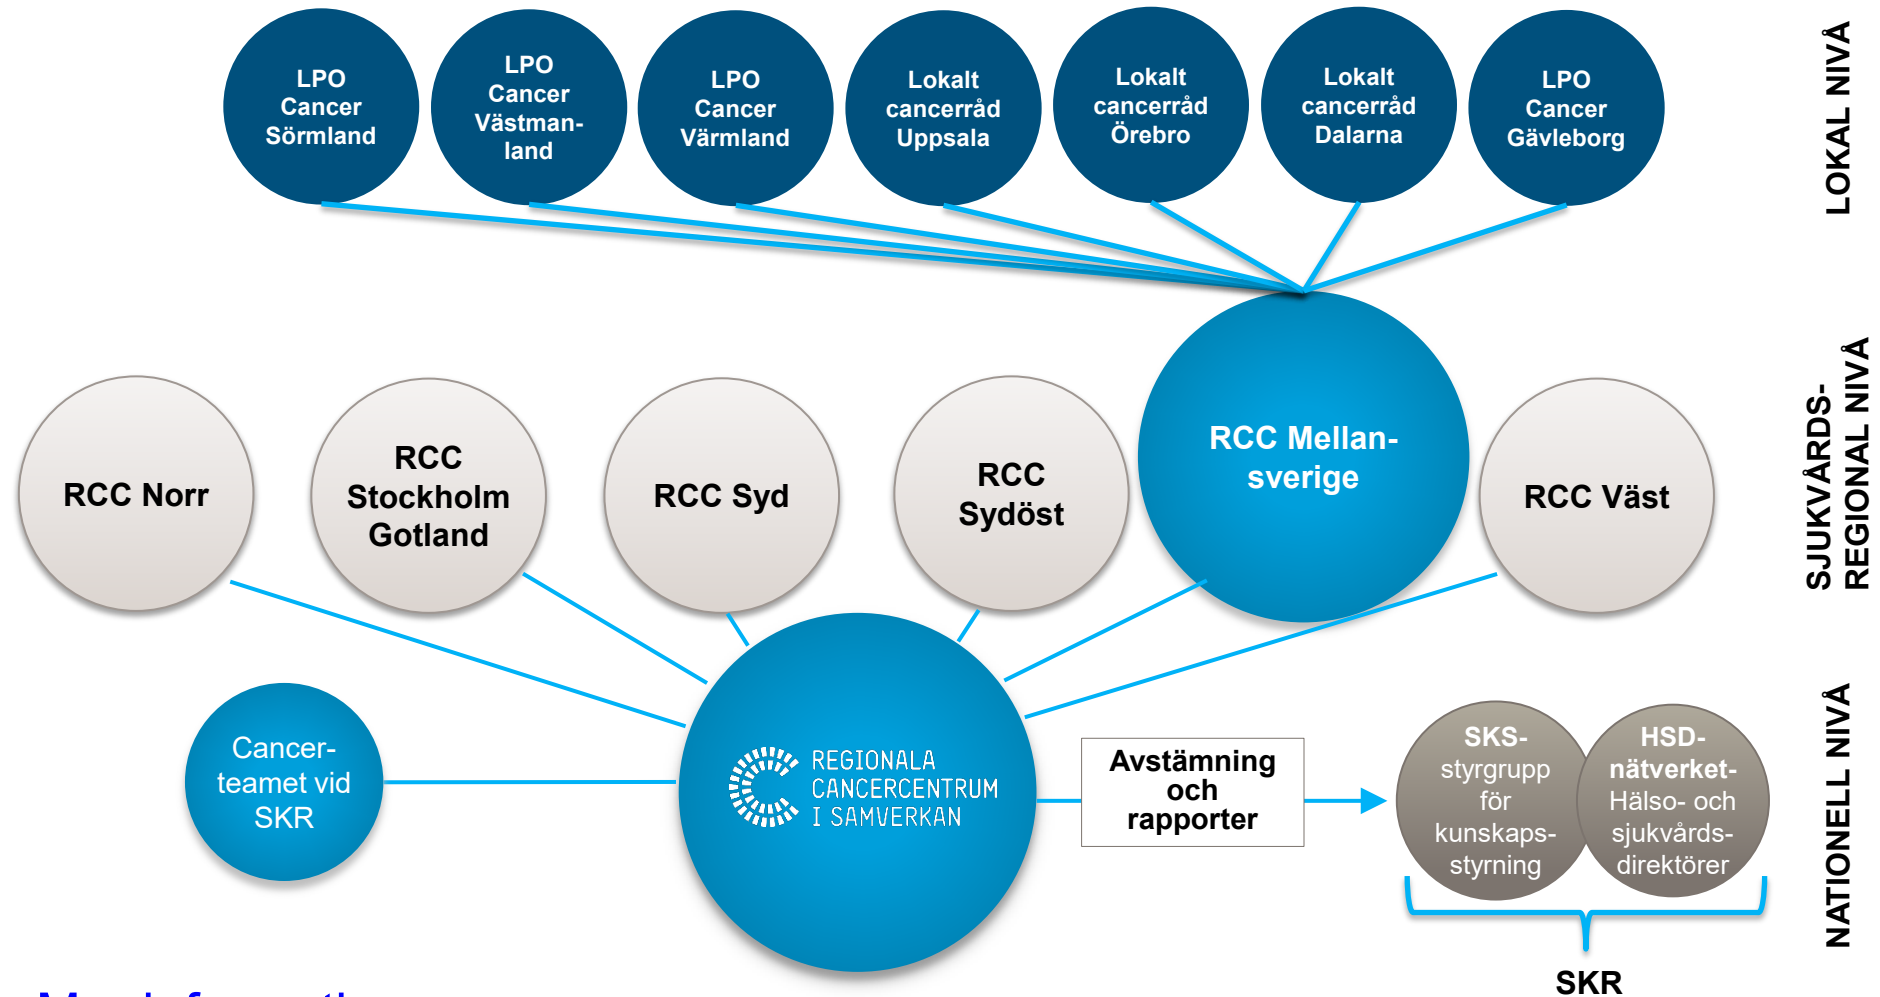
LPO Cancer Sörmland

LPO Cancer Västmanland

LPO Cancer Värmland

Lokalt cancerråd Uppsala

Lokalt cancerråd Örebro

Lokalt cancerråd Dalarna

LPO Cancer Gävleborg

LOKAL NIVÅ

RCC Norr

RCC Stockholm Gotland

RCC Syd

RCC Sydöst

RCC Mellansverige

RCC Väst

SJUKVÅRDS-REGIONAL NIVÅ

Cancerteamet vid SKR

REGIONALA CANCERCENTRUM I SAMVERKAN

Avstämning och rapporter

SKS-styrgrupp för kunskapsstyrning

HSD-nätverket-Hälso- och sjukvårdsdirektörer

SKR

NATIONELL NIVÅ

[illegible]